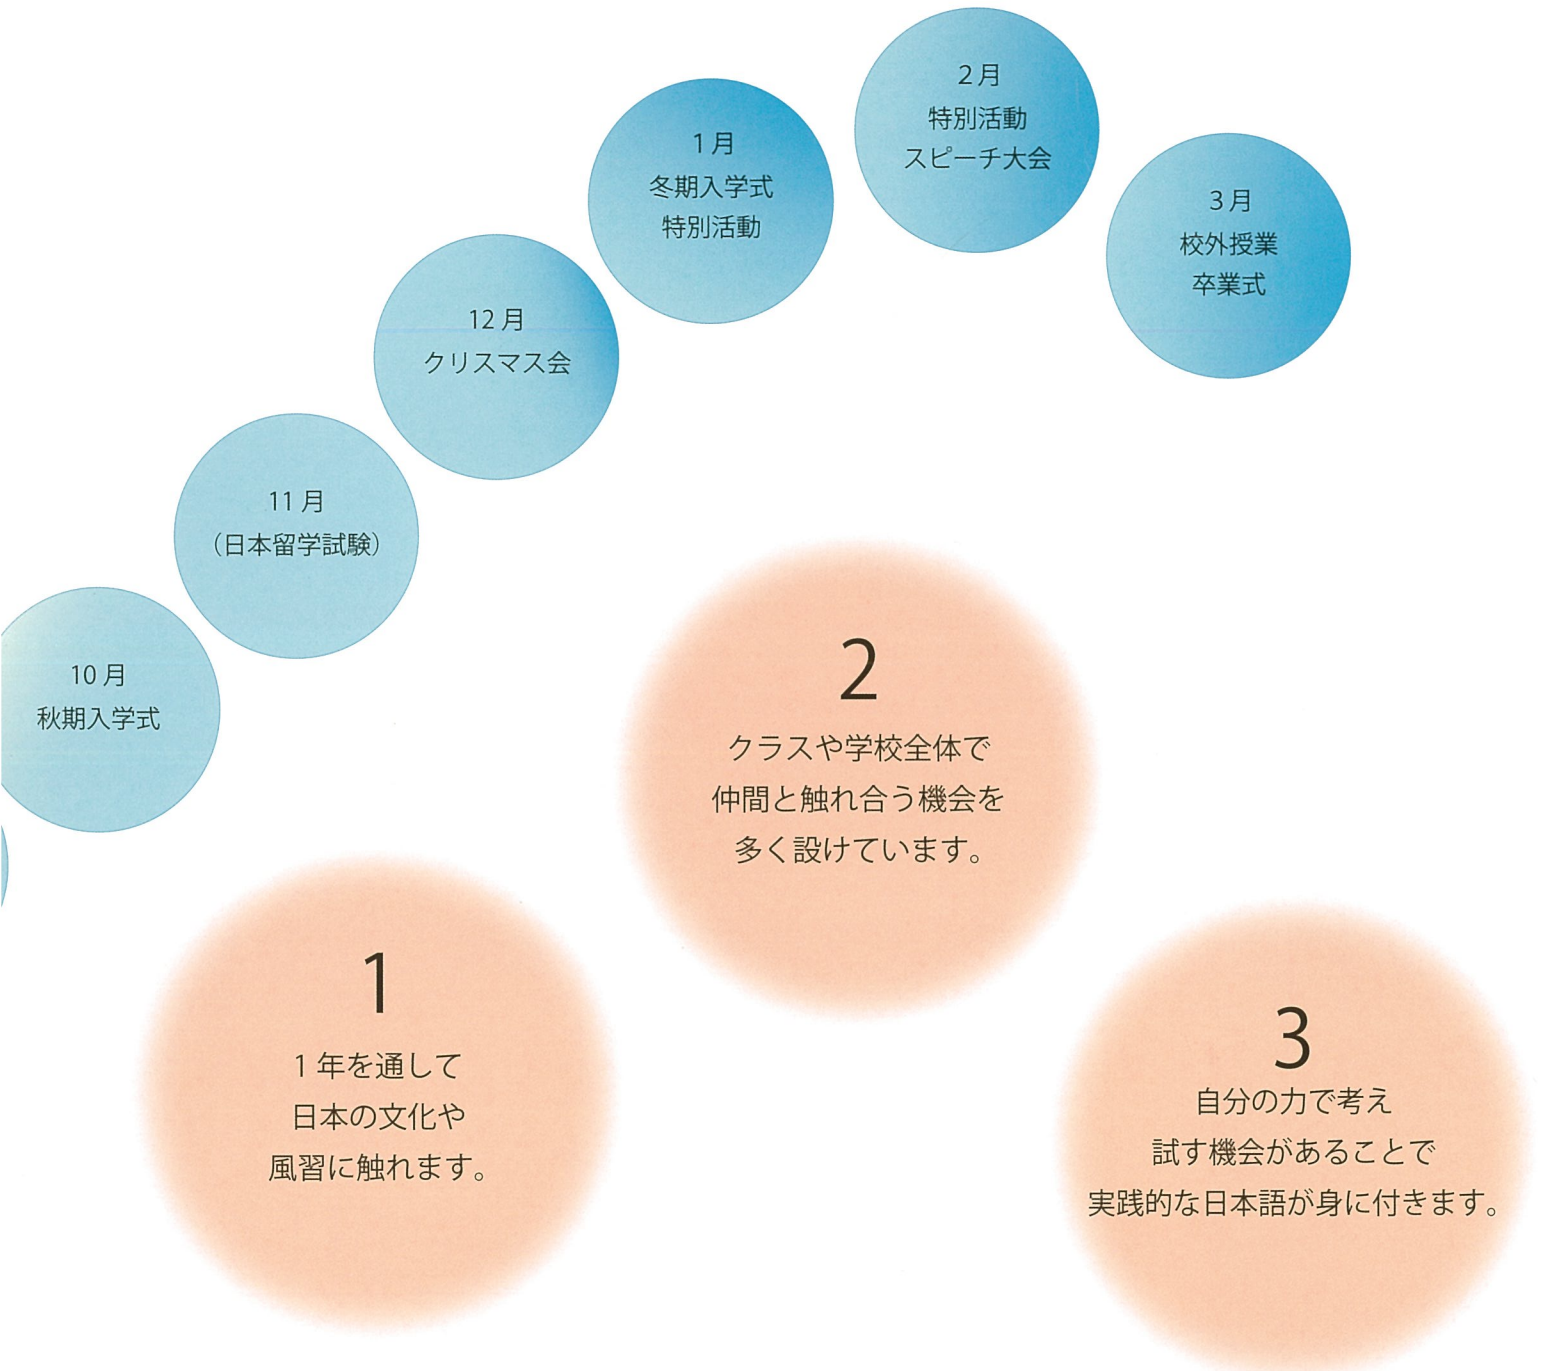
10月
秋期入学式

11月
（日本留学試験）

12月
クリスマス会

1月
冬期入学式
特別活動

2月
特別活動
スピーチ大会

3月
校外授業
卒業式

2
クラスや学校全体で
仲間と触れ合う機会を
多く設けています。

1
1年を通して
日本の文化や
風習に触れます。

3
自分の力で考え
試す機会があることで
実践的な日本語が身に付きます。